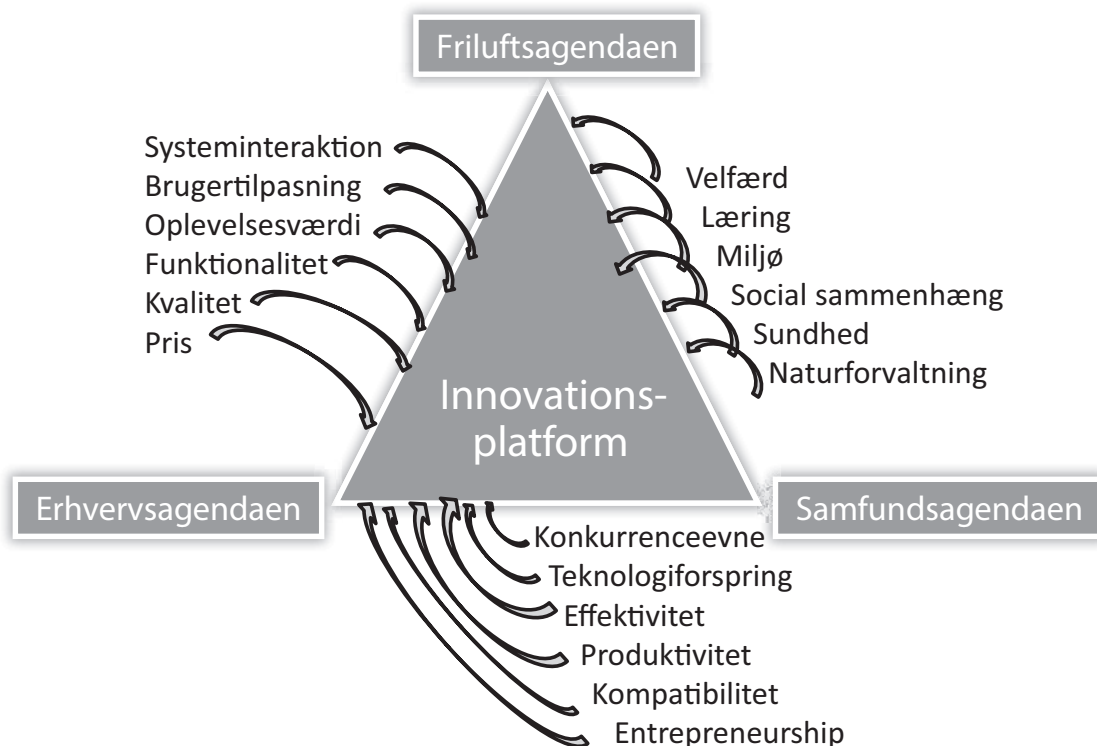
Friluftsagendaen

Systeminteraktion
Brugertilpasning
Oplevelsesværdi
Funktionalitet
Kvalitet
Pris

Velfærd
Læring
Miljø
Social sammenhæng
Sundhed
Naturforvaltning

Innovations-platform

Erhvervsagendaen

Samfundsagendaen

Konkurrenceevne
Teknologiforspring
Effektivitet
Produktivitet
Kompatibilitet
Entrepreneurship